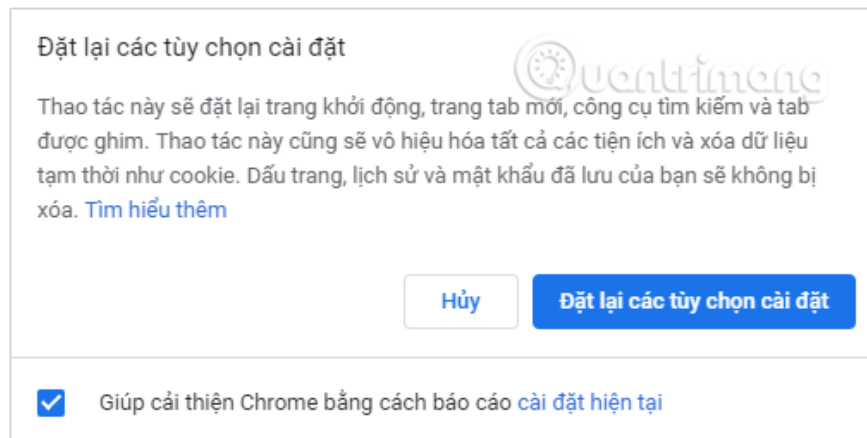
Đặt lại các tùy chọn cài đặt

Quantrimang

Thao tác này sẽ đặt lại trang khởi động, trang tab mới, công cụ tìm kiếm và tab được ghim. Thao tác này cũng sẽ vô hiệu hóa tất cả các tiện ích và xóa dữ liệu tạm thời như cookie. Dấu trang, lịch sử và mật khẩu đã lưu của bạn sẽ không bị xóa. Tìm hiểu thêm

Hủy

Đặt lại các tùy chọn cài đặt

Giúp cải thiện Chrome bằng cách báo cáo cài đặt hiện tại